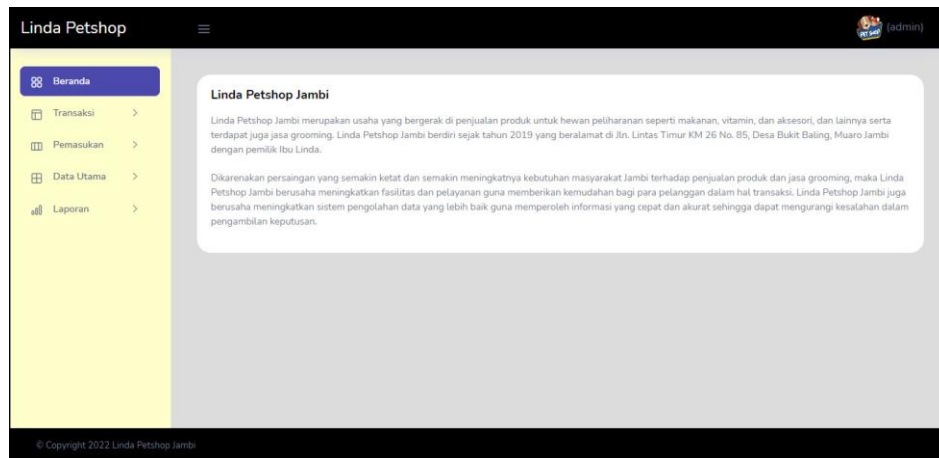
Linda Petshop

(admin)

Beranda

Transaksi >

Pemasukan >

Data Utama >

Laporan >

Linda Petshop Jambi

Linda Petshop Jambi merupakan usaha yang bergerak di penjualan produk untuk hewan peliharanan seperti makanan, vitamin, dan aksesori, dan lainnya serta terdapat juga jasa grooming. Linda Petshop Jambi berdiri sejak tahun 2019 yang beralamat di Jln. Lintas Timur KM 26 No. 85, Desa Bukit Baling, Muaro Jambi dengan pemilik Ibu Linda.

Dikarenakan persaingan yang semakin ketat dan semakin meningkatnya kebutuhan masyarakat Jambi terhadap penjualan produk dan jasa grooming, maka Linda Petshop Jambi berusaha meningkatkan fasilitas dan pelayanan guna memberikan kemudahan bagi para pelanggan dalam hal transaksi. Linda Petshop Jambi juga berusaha meningkatkan sistem pengolahan data yang lebih baik guna memperoleh informasi yang cepat dan akurat sehingga dapat mengurangi kesalahan dalam pengambilan keputusan.

© Copyright 2022 Linda Petshop Jambi